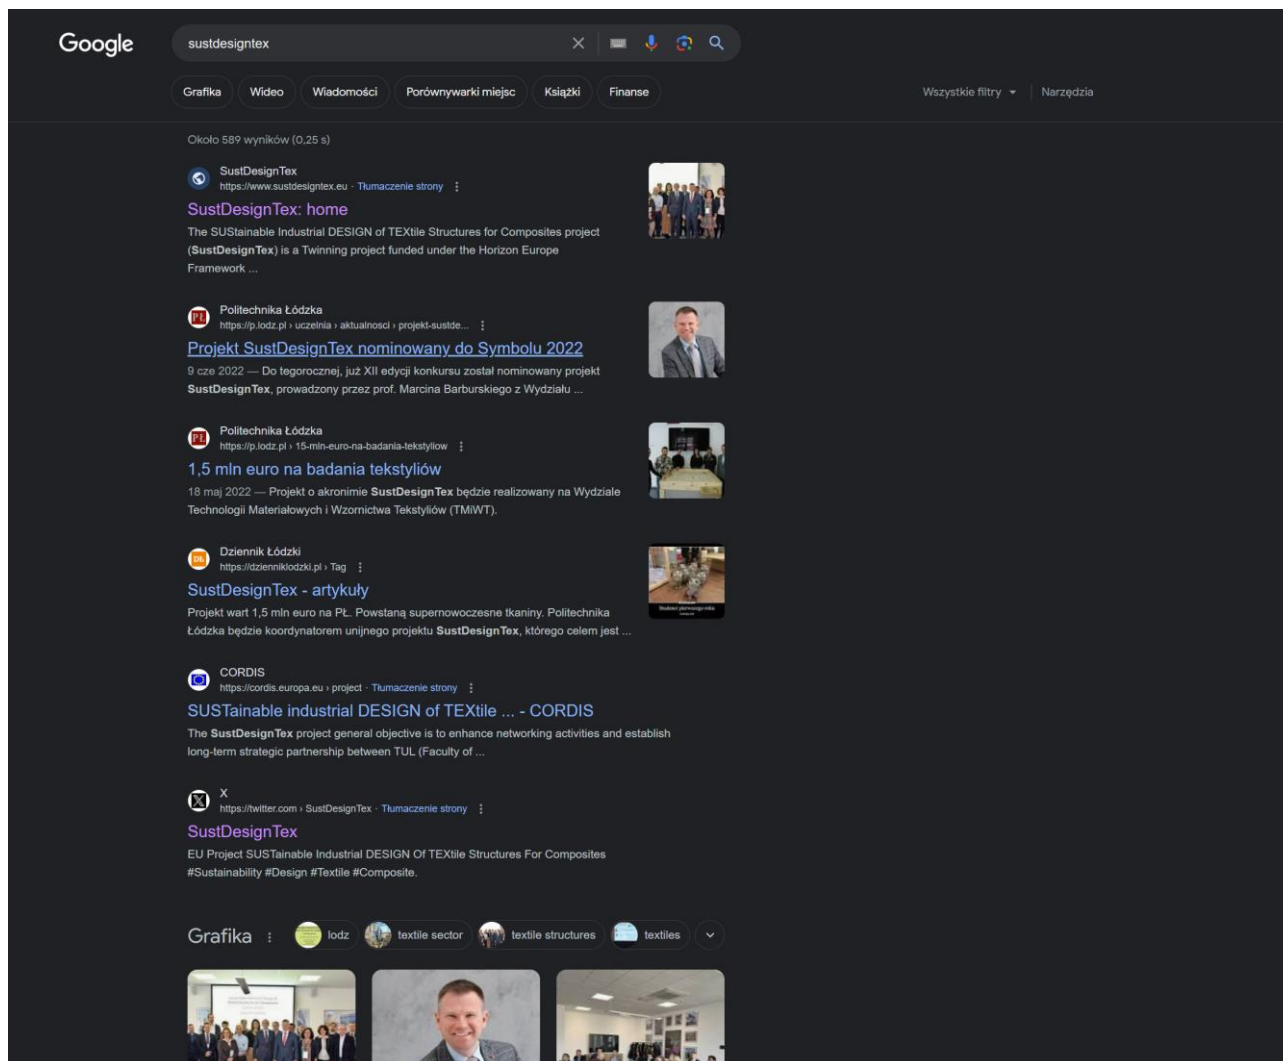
Google

sustdesigntex

Grafika Wideo Wiadomości Porównywarki miejsc Książki Finanse

Wszystkie filtry Narzędzia

Około 589 wyników (0,25 s)

SustDesignTex
https://www.sustdesigntex.eu · Tłumaczenie strony

SustDesignTex: home

The SUStainable Industrial DESIGN of TEXtile Structures for Composites project (SustDesignTex) is a Twinning project funded under the Horizon Europe Framework ...

Politechnika Łódzka
https://p.lodz.pl › uczelnia › aktualnosci › projekt-sustde...

Projekt SustDesignTex nominowany do Symbolu 2022

9 cze 2022 — Do tegorocznej, już XII edycji konkursu został nominowany projekt SustDesignTex, prowadzony przez prof. Marcina Barburskiego z Wydziału ...

Politechnika Łódzka
https://p.lodz.pl › 15-mln-euro-na-badania-tekstyliow

1,5 mln euro na badania tekstyliów

18 maj 2022 — Projekt o akronimie SustDesignTex będzie realizowany na Wydziale Technologii Materiałowych i Wzornictwa Tekstyliów (TMiWT).

Dziennik Łódzki
https://dzienniklodzki.pl › Tag

SustDesignTex - artykuły

Projekt wart 1,5 mln euro na PŁ. Powstaną supernowoczesne tkaniny. Politechnika Łódzka będzie koordynatorem unijnego projektu SustDesignTex, którego celem jest ...

CORDIS
https://cordis.europa.eu › project · Tłumaczenie strony

SUSTainable industrial DESIGN of TEXtile ... - CORDIS

The SustDesignTex project general objective is to enhance networking activities and establish long-term strategic partnership between TUL (Faculty of ...

X
https://twitter.com › SustDesignTex · Tłumaczenie strony

SustDesignTex

EU Project SUSTainable Industrial DESIGN Of TEXtile Structures For Composites #Sustainability #Design #Textile #Composite.

Grafika

lodz textile sector textile structures textiles